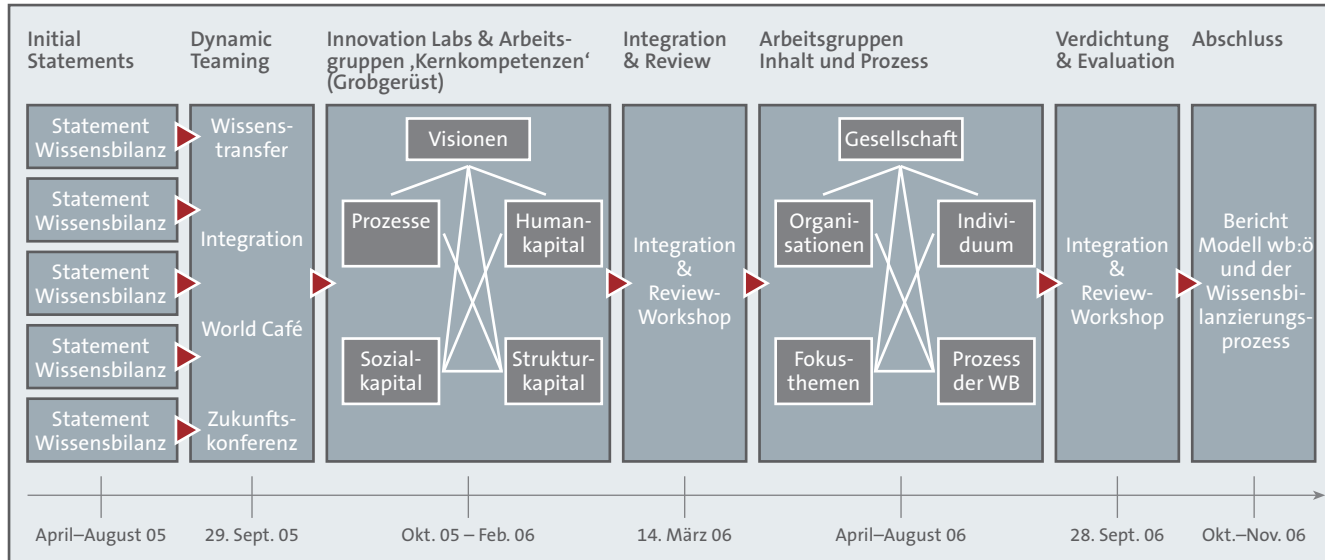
Initial Statements

Dynamic Teaming

Innovation Labs & Arbeitsgruppen ‚Kernkompetenzen‘ (Grobgerüst)

Integration & Review

Arbeitsgruppen Inhalt und Prozess

Verdichtung & Evaluation

Abschluss

Statement Wissensbilanz

Statement Wissensbilanz

Statement Wissensbilanz

Statement Wissensbilanz

Statement Wissensbilanz

Wissenstransfer

Integration

World Café

Zukunftskonferenz

Visionen

Prozesse

Humankapital

Sozialkapital

Strukturkapital

Integration & Review-Workshop

Gesellschaft

Organisationen

Individuum

Fokusthemen

Prozess der WB

Integration & Review-Workshop

Bericht Modell wb:ö und der Wissensbilanzierungsprozess

April–August 05

29. Sept. 05

Okt. 05 – Feb. 06

14. März 06

April–August 06

28. Sept. 06

Okt.–Nov. 06